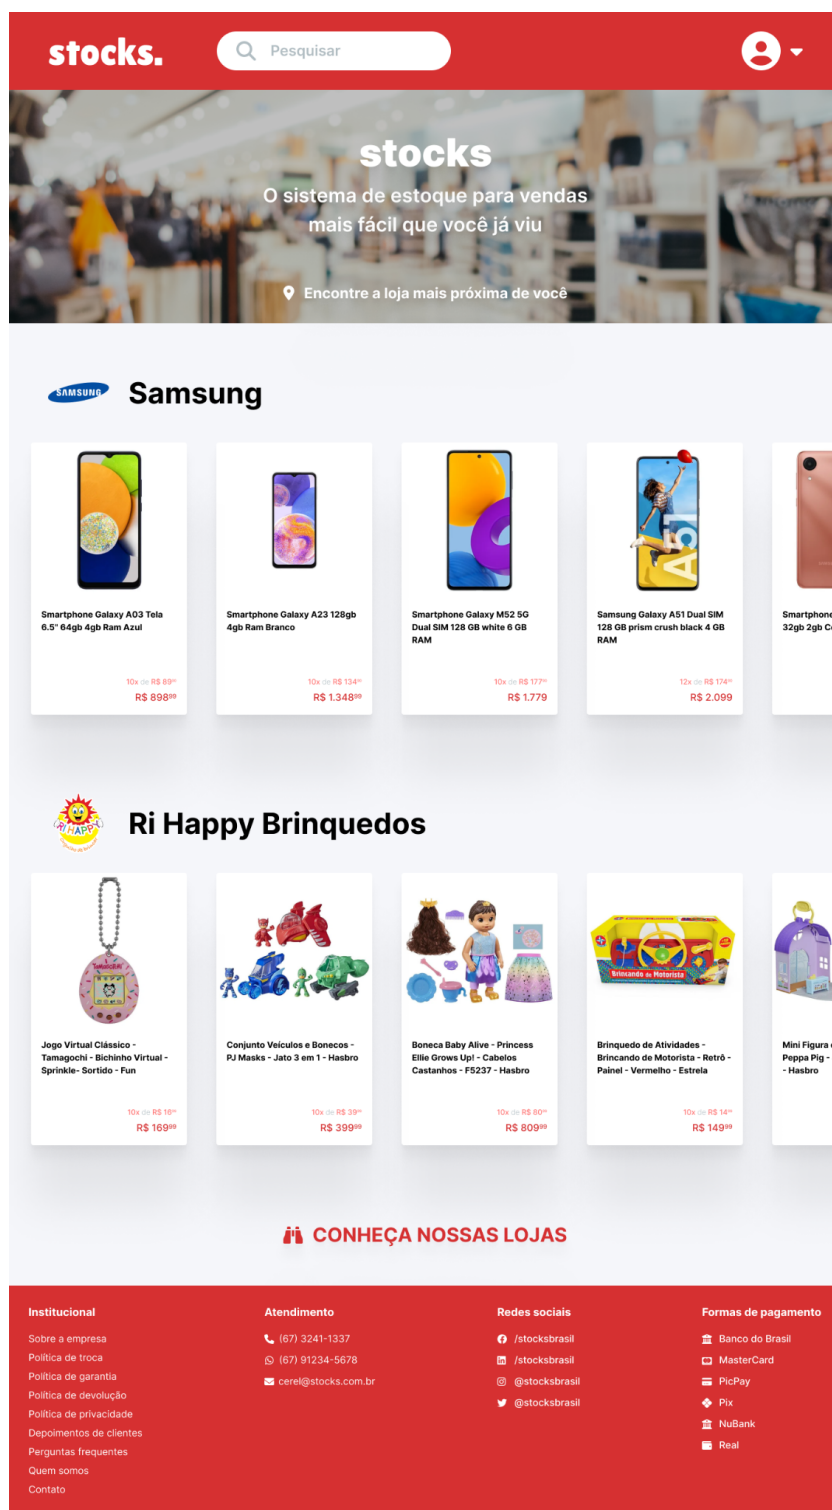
stocks.

Pesquisar

stocks
O sistema de estoque para vendas mais fácil que você já viu

Encontre a loja mais próxima de você

SAMSUNG

Samsung

Smartphone Galaxy A03 Tela 6.5" 64gb 4gb Ram Azul

10x de R$ 89⁹⁰
R$ 898⁹⁹

Smartphone Galaxy A23 128gb 4gb Ram Branco

10x de R$ 134⁹⁰
R$ 1.348⁹⁹

Smartphone Galaxy M52 5G Dual SIM 128 GB white 6 GB RAM

10x de R$ 177⁹⁰
R$ 1.779

Samsung Galaxy A51 Dual SIM 128 GB prism crush black 4 GB RAM

12x de R$ 174⁹⁰
R$ 2.099

Smartphone
32gb 2gb C

Ri Happy Brinquedos

Jogo Virtual Clássico - Tamagochi - Bichinho Virtual - Sprinkle- Sortido - Fun

10x de R$ 18⁹⁰
R$ 169⁹⁹

Conjunto Veículos e Bonecos - PJ Masks - Jato 3 em 1 - Hasbro

10x de R$ 39⁹⁰
R$ 399⁹⁹

Boneca Baby Alive - Princess Ellie Grows Up! - Cabelos Castanhos - F5237 - Hasbro

10x de R$ 80⁹⁰
R$ 809⁹⁹

Brinquedo de Atividades - Brincando de Motorista - Retrô - Painel - Vermelho - Estrela

10x de R$ 14⁹⁰
R$ 149⁹⁹

Mini Figura
Peppa Pig -
- Hasbro

CONHEÇA NOSSAS LOJAS

Institucional
Sobre a empresa
Política de troca
Política de garantia
Política de devolução
Política de privacidade
Depoimentos de clientes
Perguntas frequentes
Quem somos
Contato

Atendimento
(67) 3241-1337
(67) 91234-5678
cerel@stocks.com.br

Redes sociais
/stocksbrasil
/stocksbrasil
@stocksbrasil
@stocksbrasil

Formas de pagamento
Banco do Brasil
MasterCard
PicPay
Pix
NuBank
Real